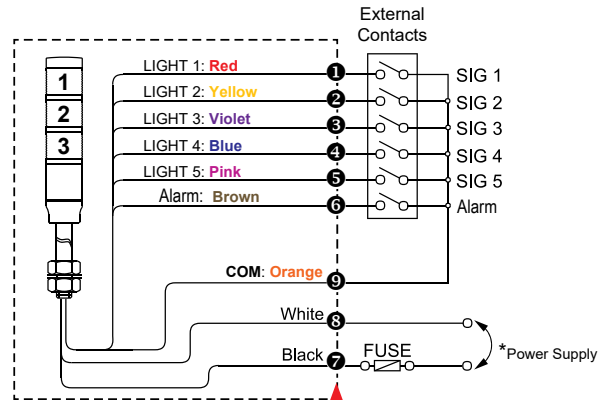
External Contacts

1
2
3

LIGHT 1: Red
LIGHT 2: Yellow
LIGHT 3: Violet
LIGHT 4: Blue
LIGHT 5: Pink
Alarm: Brown

1
2
3
4
5
6

SIG 1
SIG 2
SIG 3
SIG 4
SIG 5
Alarm

COM: Orange
9

White
8

Black
7
FUSE

*Power Supply